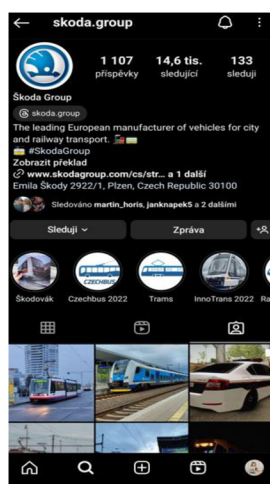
skoda.group

1 107 příspěvky
14,6 tis. sledující
133 sleduji

Škoda Group
skoda.group
The leading European manufacturer of vehicles for city and railway transport.
#SkodaGroup
Zobrazit překlad
www.skodagroup.com/cs/str... a 1 další
Emila Škody 2922/1, Plzen, Czech Republic 30100
Sledováno martin_horis, janknapek5 a 2 dalšími

Sleduji
Zpráva

Škodovák
CZECHBUS
Czechbus 2022
Trams
InnoTrans 2022
Ra